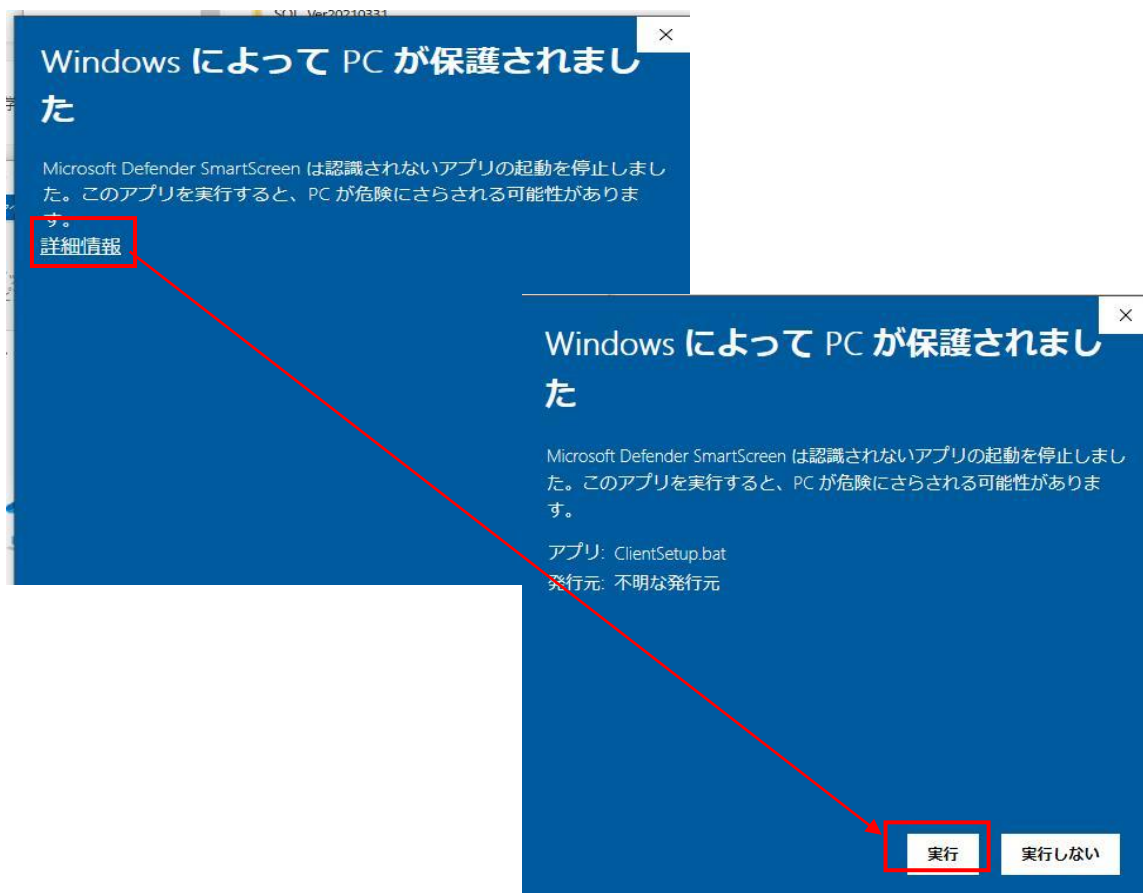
SQL_Ver20210331

×

Windows によって PC が保護されました

Microsoft Defender SmartScreen は認識されないアプリの起動を停止しました。このアプリを実行すると、PC が危険にさらされる可能性があります。

詳細情報

×

Windows によって PC が保護されました

Microsoft Defender SmartScreen は認識されないアプリの起動を停止しました。このアプリを実行すると、PC が危険にさらされる可能性があります。

アプリ: ClientSetup.bat
発行元: 不明な発行元

実行

実行しない